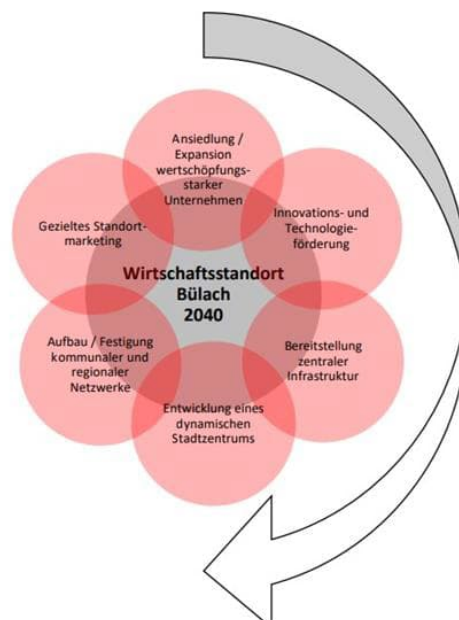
Ansiedlung / Expansion wertschöpfungsstarker Unternehmen

Gezieltes Standortmarketing

Innovations- und Technologieförderung

Wirtschaftsstandort Bülach 2040

Aufbau / Festigung kommunaler und regionaler Netzwerke

Bereitstellung zentraler Infrastruktur

Entwicklung eines dynamischen Stadtzentrums